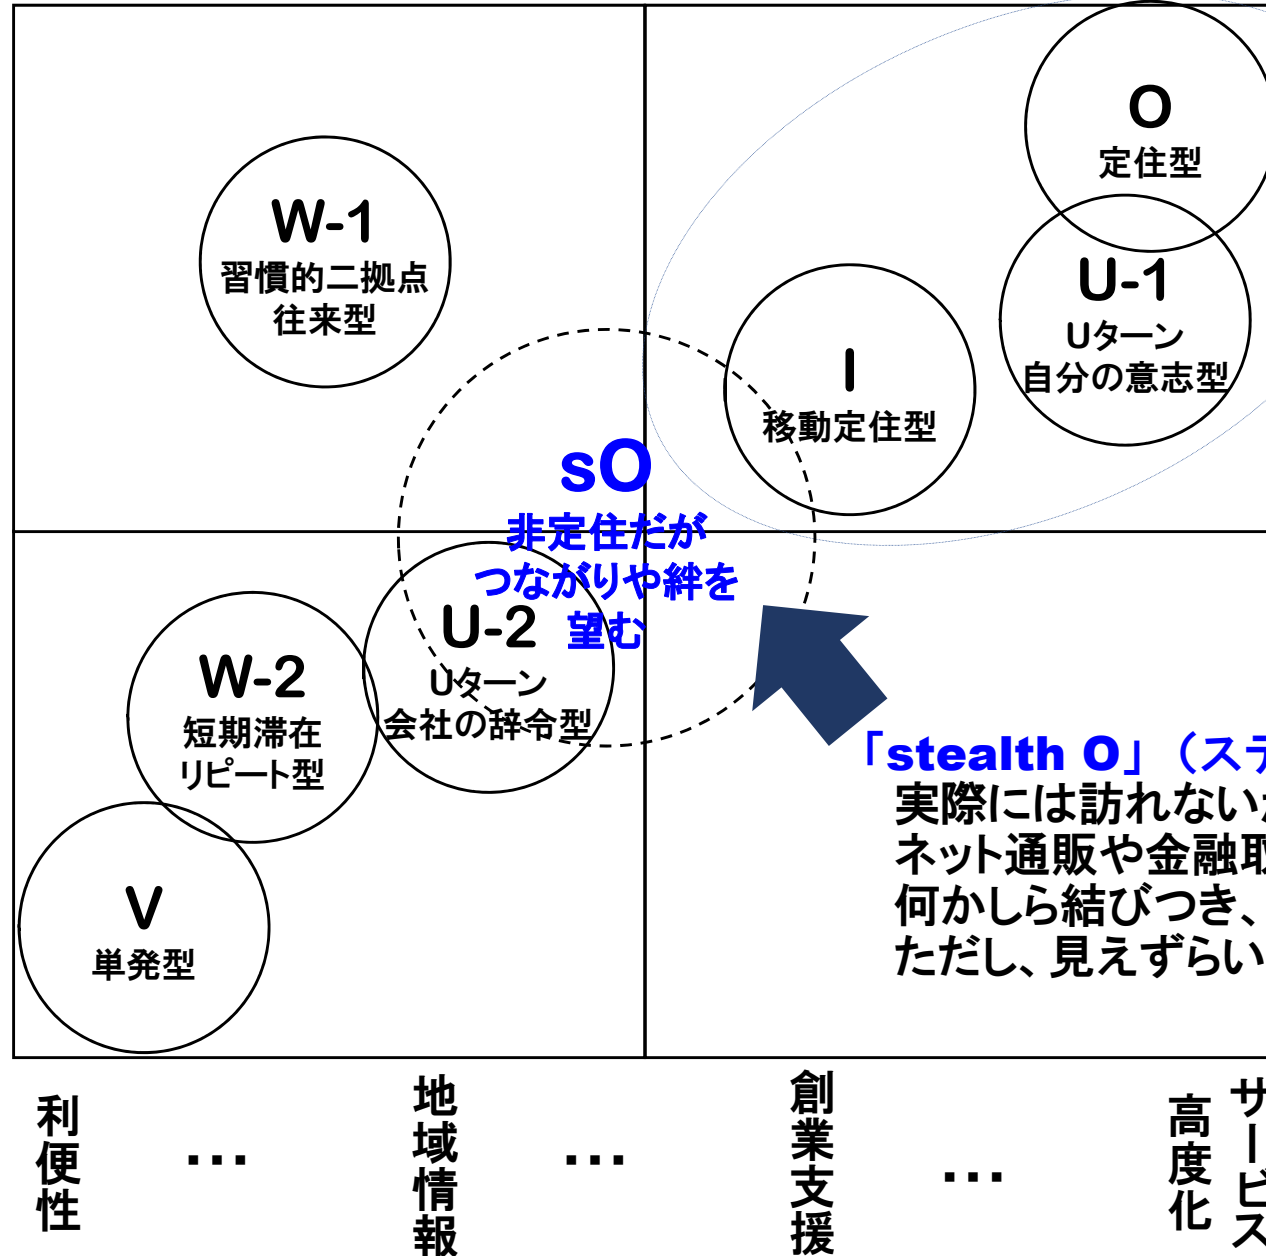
W-1
習慣的二拠点
往来型

O
定住型

U-1
Uターン
自分の意志型

I
移動定住型

sO
非定住だが
つながりや絆を
望む

U-2
Uターン
会社の辞令型

W-2
短期滞在
リピート型

V
単発型

「stealth O」（ステ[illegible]
実際には訪れない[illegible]
ネット通販や金融取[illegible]
何かしら結びつき、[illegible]
ただし、見えずらい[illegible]

利便性
…
地域情報
…
創業支援
…
高度化
サービス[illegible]